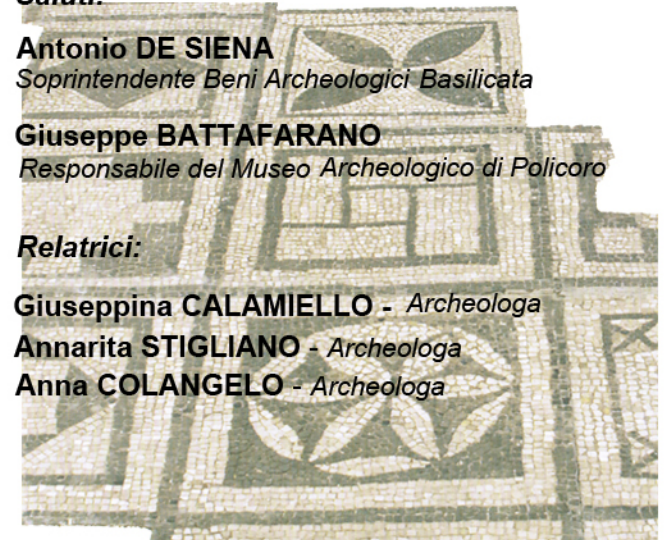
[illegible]

Antonio DE SIENA
Soprintendente Beni Archeologici Basilicata

Giuseppe BATTAFARANO
Responsabile del Museo Archeologico di Policoro

Relatrici:

Giuseppina CALAMIELLO - Archeologa
Annarita STIGLIANO - Archeologa
Anna COLANGELO - Archeologa